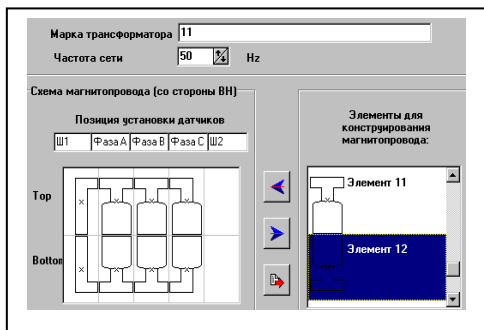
Марка трансформатора 11

Частота сети 50 Hz

Схема магнитопровода (со стороны ВН)

Позиция установки датчиков

| Ш1 | Фаза А | Фаза В | Фаза С | Ш2 |
|---|---|---|---|---|

Top

Bottom

Элементы для конструирования магнитопровода:

Элемент 11

Элемент 12